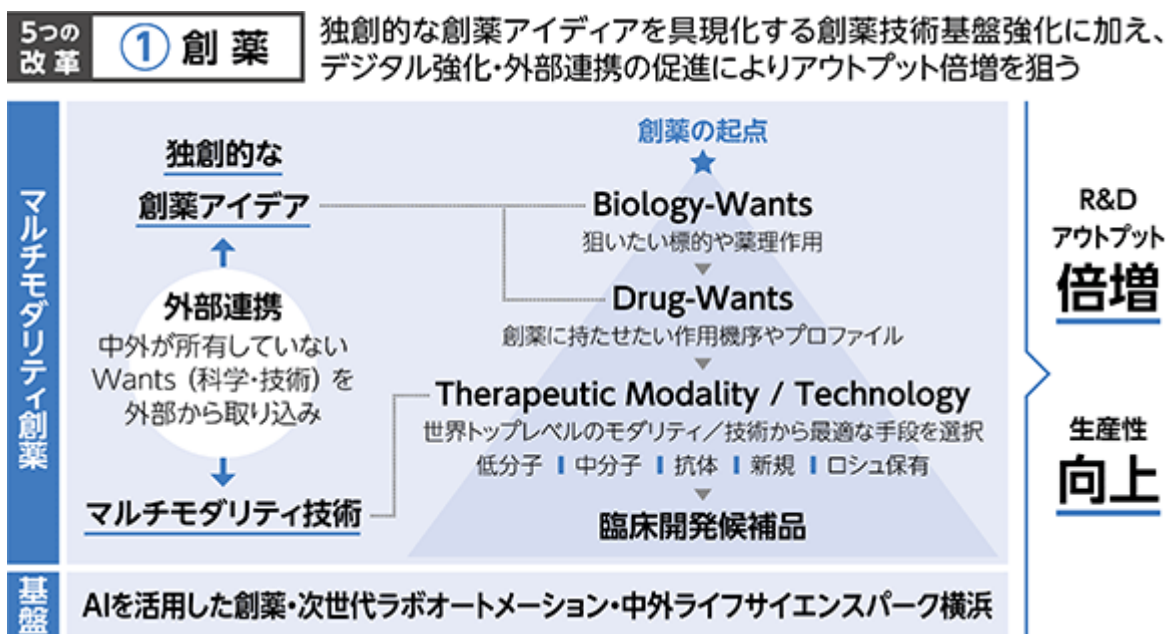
5つの改革

① 創薬

独創的な創薬アイディアを具現化する創薬技術基盤強化に加え、デジタル強化・外部連携の促進によりアウトプット倍増を狙う

マルチモダリティ創薬

独創的な

創薬アイデア

外部連携

中外が所有していないWants（科学・技術）を外部から取り込み

マルチモダリティ技術

創薬の起点

Biology-Wants

狙いたい標的や薬理作用

Drug-Wants

創薬に持たせたい作用機序やプロファイル

Therapeutic Modality / Technology

世界トップレベルのモダリティ／技術から最適な手段を選択

低分子 | 中分子 | 抗体 | 新規 | ロシュ保有

臨床開発候補品

R&D アウトプット

倍増

生産性

向上

基盤

AIを活用した創薬・次世代ラボオートメーション・中外ライフサイエンスパーク横浜